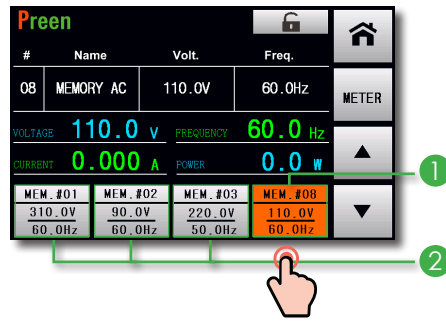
Preen

| # | Name | Volt. | Freq. |
|---|---|---|---|
| 08 | MEMORY AC | 110.0V | 60.0Hz |

METER

VOLTAGE 110.0 V
FREQUENCY 60.0 Hz
CURRENT 0.000 A
POWER 0.0 W

MEM.#01
310.0V
60.0Hz

MEM.#02
90.0V
60.0Hz

MEM.#03
220.0V
50.0Hz

MEM.#08
110.0V
60.0Hz

1
2